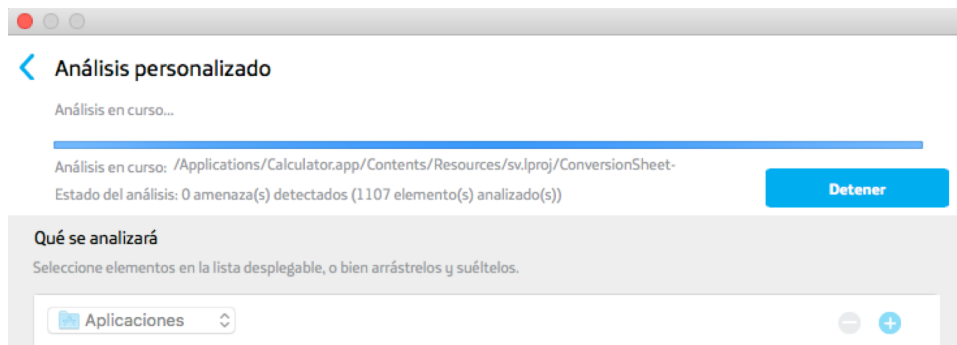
Análisis personalizado

Análisis en curso...

Análisis en curso: /Applications/Calculator.app/Contents/Resources/sv.lproj/ConversionSheet-

Estado del análisis: 0 amenaza(s) detectados (1107 elemento(s) analizado(s))

Detener

Qué se analizará

Seleccione elementos en la lista desplegable, o bien arrástrelos y suéltelos.

Aplicaciones